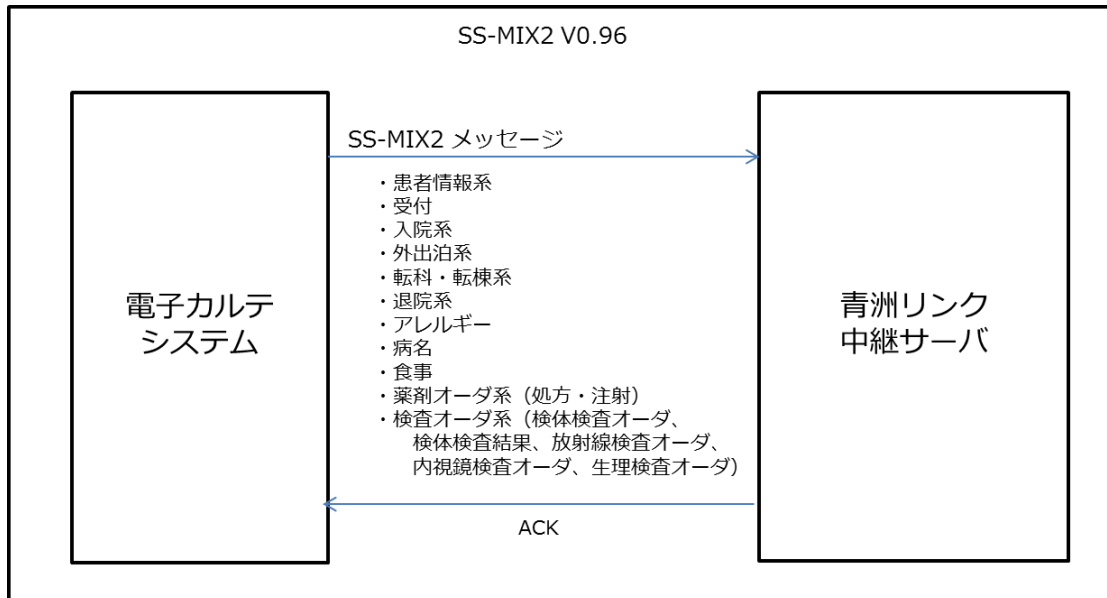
SS-MIX2 V0.96

電子カルテシステム

SS-MIX2 メッセージ

・患者情報系
・受付
・入院系
・外出泊系
・転科・転棟系
・退院系
・アレルギー
・病名
・食事
・薬剤オーダ系（処方・注射）
・検査オーダ系（検体検査オーダ、検体検査結果、放射線検査オーダ、内視鏡検査オーダ、生理検査オーダ）

ACK

青洲リンク中継サーバ